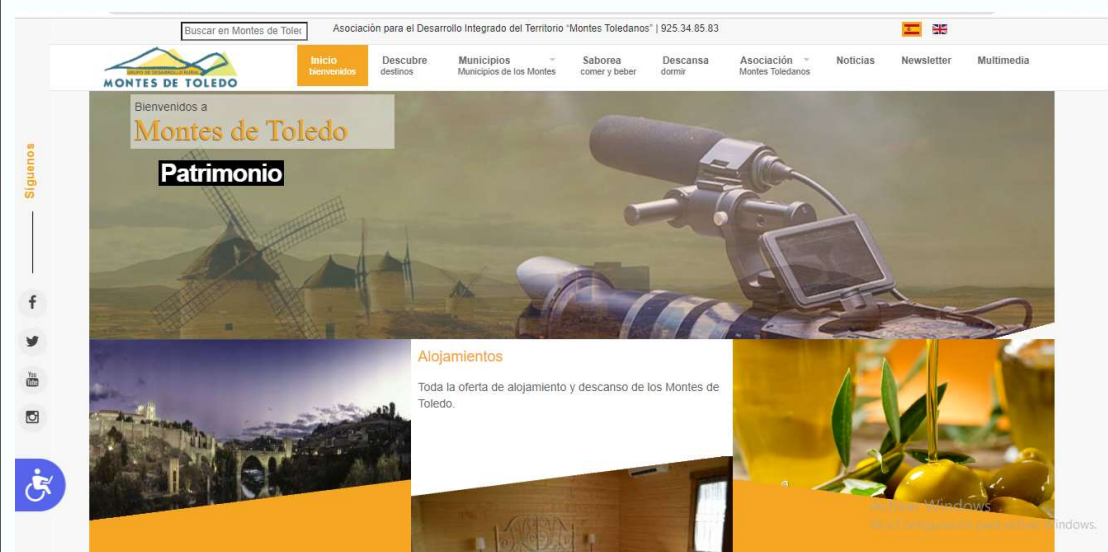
Buscar en Montes de Tolec

Asociación para el Desarrollo Integrado del Territorio "Montes Toledanos" | 925.34.85.83

GRUPO DE DESARROLLO RURAL
MONTES DE TOLEDO

Inicio
bienvenidos

Descubre
destinos

Municipios
Municipios de los Montes

Saborea
comer y beber

Descansa
dormir

Asociación
Montes Toledanos

Noticias

Newsletter

Multimedia

Síguenos

Bienvenidos a
Montes de Toledo

Patrimonio

Alojamientos

Toda la oferta de alojamiento y descanso de los Montes de Toledo.

Activar Windows
Ve a Configuración para activar Windows.